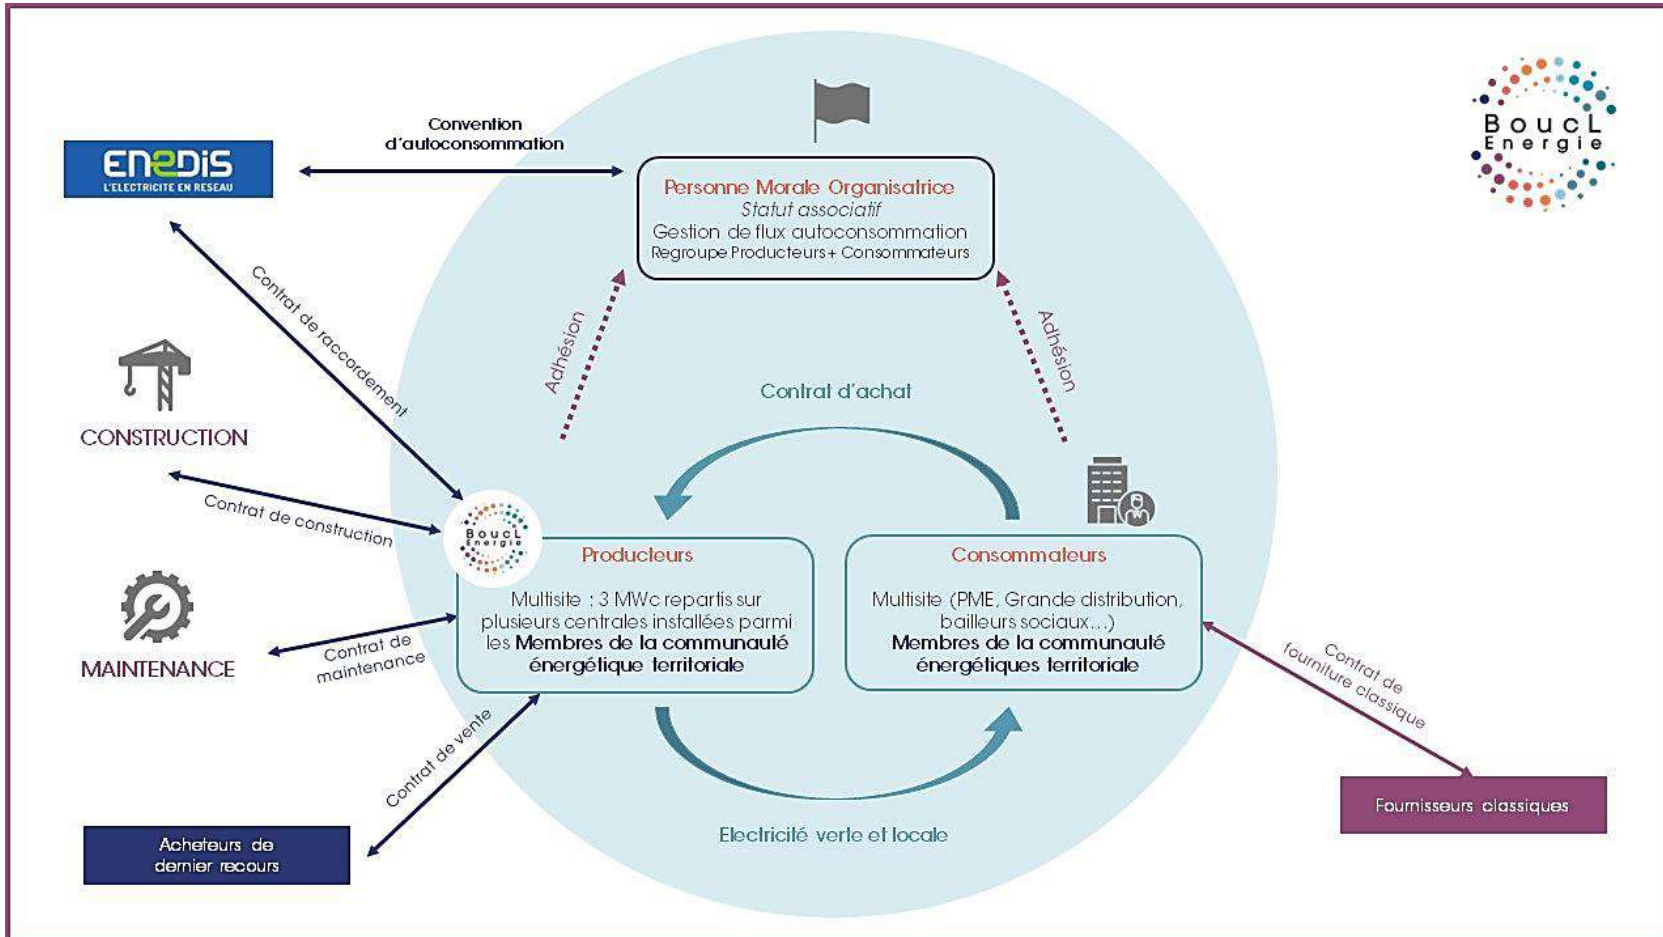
BoucL
Energie

ENEDIS
L'ELECTRICITE EN RESEAU

Convention d'autoconsommation

Personne Morale Organisatrice
Statut associatif
Gestion de flux autoconsommation
Regroupe Producteurs+ Consommateurs

Contrat de raccordement

Adhésion

Adhésion

Contrat d'achat

CONSTRUCTION

Contrat de construction

BoucL
Energie

Producteurs
Multisite : 3 MWc repartis sur plusieurs centrales installées parmi les **Membres de la communauté énergétique territoriale**

Consommateurs
Multisite (PME, Grande distribution, bailleurs sociaux…)
**Membres de la communauté énergétiques territoriale**

MAINTENANCE

Contrat de maintenance

Contrat de fourniture classique

Contrat de vente

Fournisseurs classiques

Acheteurs de dernier recours

Electricité verte et locale